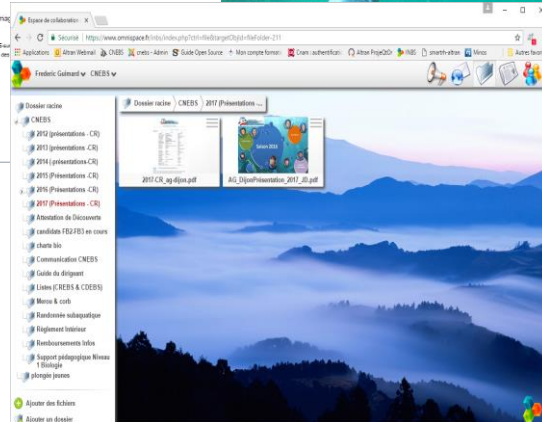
Espace de collaboratio ×

Sécurisé | https://www.omnispace.fr/in/index.php?ctrl=file&targetObjId=fileFolder-231

Applications Altran Webmail CNEBS cnebs - Admin Guide Open Source Mon compte formati Cnam : authentificati Altran ProjeZCor FNBS smartrh-altran Minos Autres favoris

Frederic Guimard CNEBS

Dossier racine
CNEBS
2012 (présentations - CR)
2013 (présentations - CR)
2014 ( présentations-CR)
2015 (Présentations - CR)
2016 (Présentations - CR)
2017 (Présentations - CR)
Attestation de Découverte
candidats FB2/FB3 en cours
charte bio
Communication CNEBS
Guide du dirigeant
Listes (CREBS & CDEBS)
Merco & corb
Randonnée subaquatique
Règlement Intérieur
Remboursements Infos
Support pédagogique Niveau 1 Biologie
plongée jeunes

Ajouter des fichiers
Ajouter un dossier

Dossier racine CNEBS 2017 (Présentations ...

2017-CR_ag-dijon.pdf
AG_DijonPrésentation_2017_d3.pdf